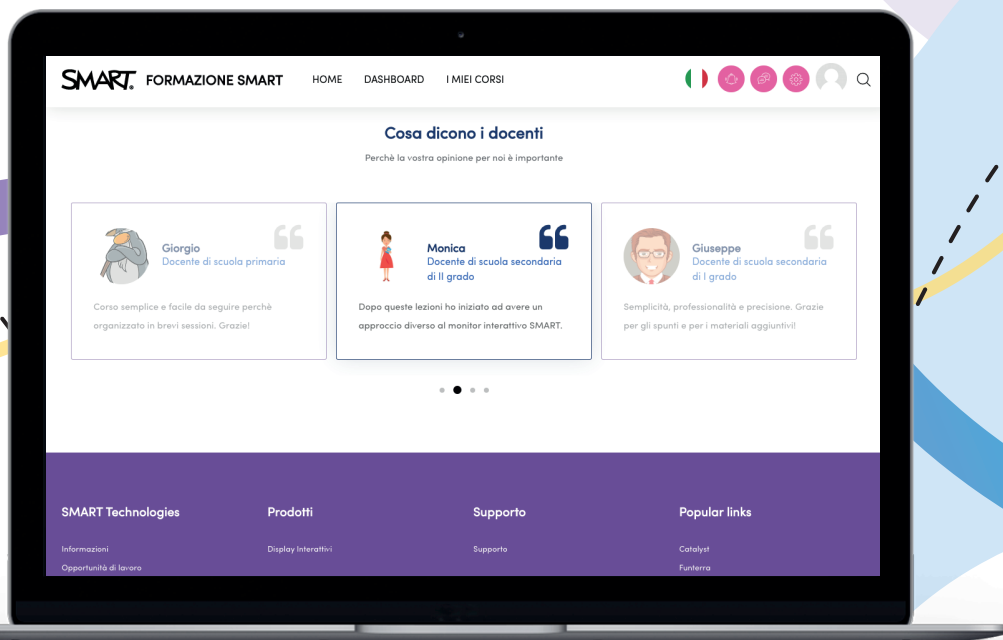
SMART. FORMAZIONE SMART HOME DASHBOARD I MIEI CORSI

Cosa dicono i docenti

Perchè la vostra opinione per noi è importante

Giorgio
Docente di scuola primaria

Corso semplice e facile da seguire perché organizzato in brevi sessioni. Grazie!

Monica
Docente di scuola secondaria di II grado

Dopo queste lezioni ho iniziato ad avere un approccio diverso al monitor interattivo SMART.

Giuseppe
Docente di scuola secondaria di I grado

Semplicità, professionalità e precisione. Grazie per gli spunti e per i materiali aggiuntivi!

SMART Technologies
Informazioni
Opportunità di lavoro

Prodotti
Display Interattivi

Supporto
Supporto

Popular links
Catalyst
Funterra